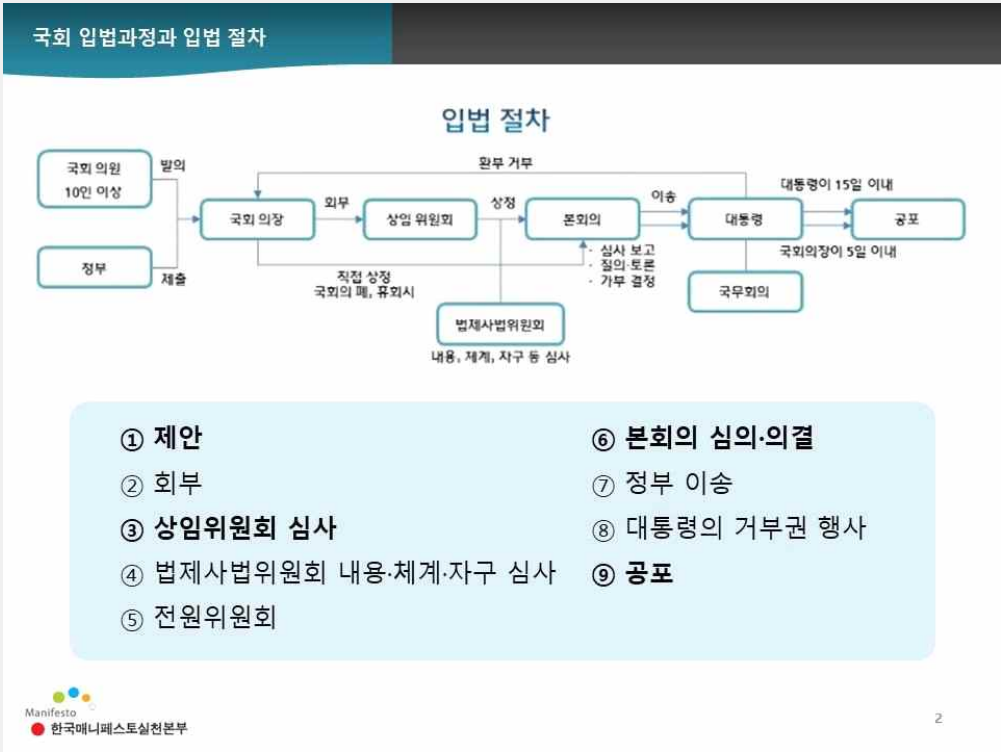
국회 입법과정과 입법 절차

입법 절차

국회 의원 10인 이상

발의

정부

제출

국회 의장

회부

상임 위원회

상정

본회의

이송

대통령

공포

환부 거부

직접 상정
국회의 폐, 휴회시

법제사법위원회
내용, 체계, 자구 등 심사

· 심사 보고
· 질의·토론
· 가부 결정

대통령이 15일 이내

국회의장이 5일 이내

국무회의

① 제안

② 회부

③ 상임위원회 심사

④ 법제사법위원회 내용·체계·자구 심사

⑤ 전원위원회

⑥ 본회의 심의·의결

⑦ 정부 이송

⑧ 대통령의 거부권 행사

⑨ 공포

Manifesto
한국매니페스토실천본부

2